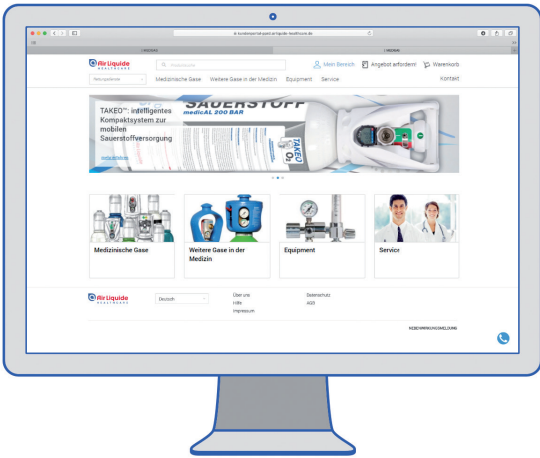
Air Liquide HEALTHCARE

Produktsuche

Mein Bereich
Angebot anfordern
Warenkorb

Medizinische Gase
Weitere Gase in der Medizin
Equipment
Service
Kontakt

TAKEO™: intelligentes Kompaktsystem zur mobilen Sauerstoffversorgung

SAUERSTOFF
medicAL 200 BAR
TAKEO
$O_2$

Medizinische Gase

Weitere Gase in der Medizin

Equipment

Service

Air Liquide HEALTHCARE

Deutsch

Über uns
Hilfe
Impressum

Datenschutz
AGB